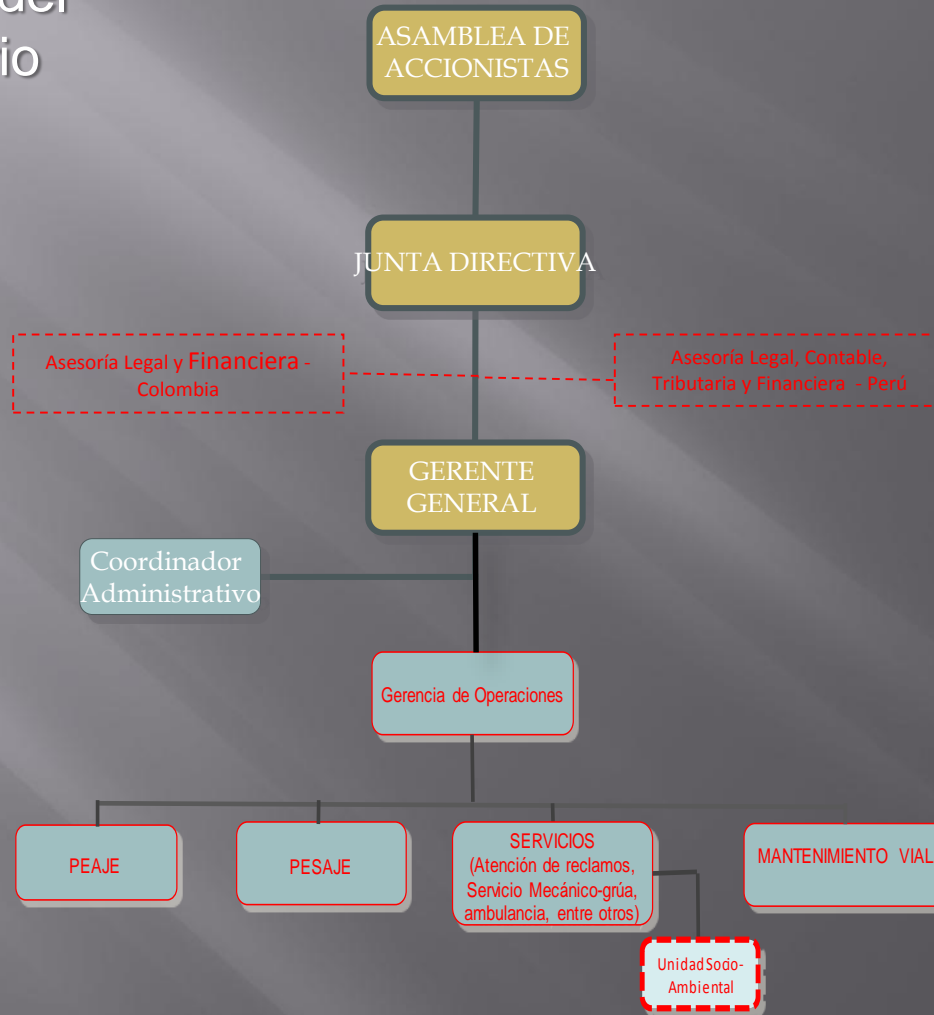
del
io

ASAMBLEA DE ACCIONISTAS

JUNTA DIRECTIVA

Asesoría Legal y Financiera - Colombia

Asesoría Legal, Contable, Tributaria y Financiera - Perú

GERENTE GENERAL

Coordinador Administrativo

Gerencia de Operaciones

PEAJE

PESAJE

SERVICIOS (Atención de reclamos, Servicio Mecánico-grúa, ambulancia, entre otros)

MANTENIMIENTO VIAL

Unidad Socio-Ambiental